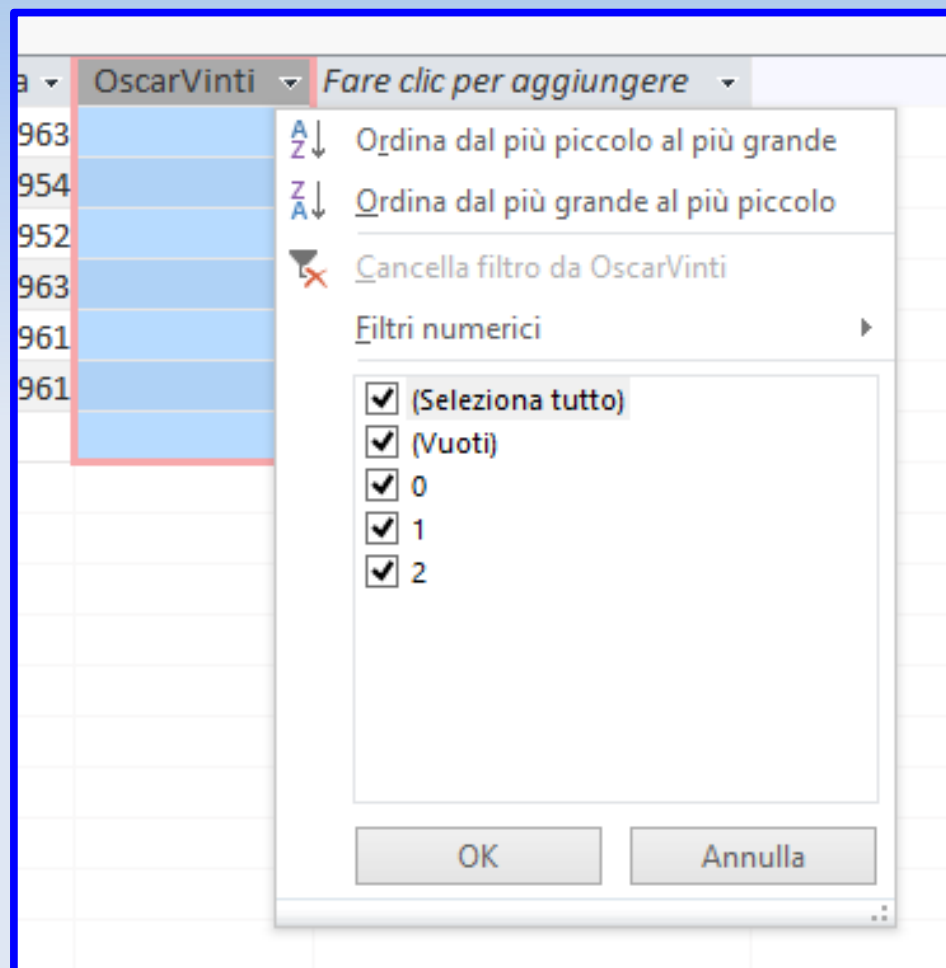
a | OscarVinti | Fare clic per aggiungere
963
954
952
963
961
961

Ordina dal più piccolo al più grande
Ordina dal più grande al più piccolo
Cancella filtro da OscarVinti
Filtri numerici
(Seleziona tutto)
(Vuoti)
0
1
2
OK
Annulla